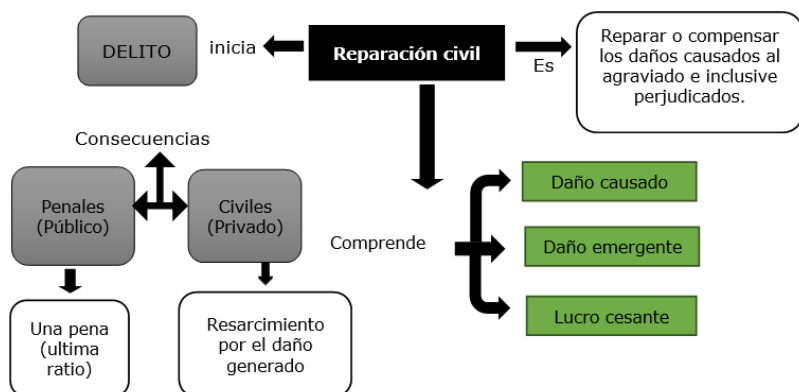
DELITO

inicia

Reparación civil

Es

Reparar o compensar los daños causados al agraviado e inclusive perjudicados.

Consecuencias

Penales (Público)

Civiles (Privado)

Una pena (ultima ratio)

Resarcimiento por el daño generado

Comprende

Daño causado

Daño emergente

Lucro cesante